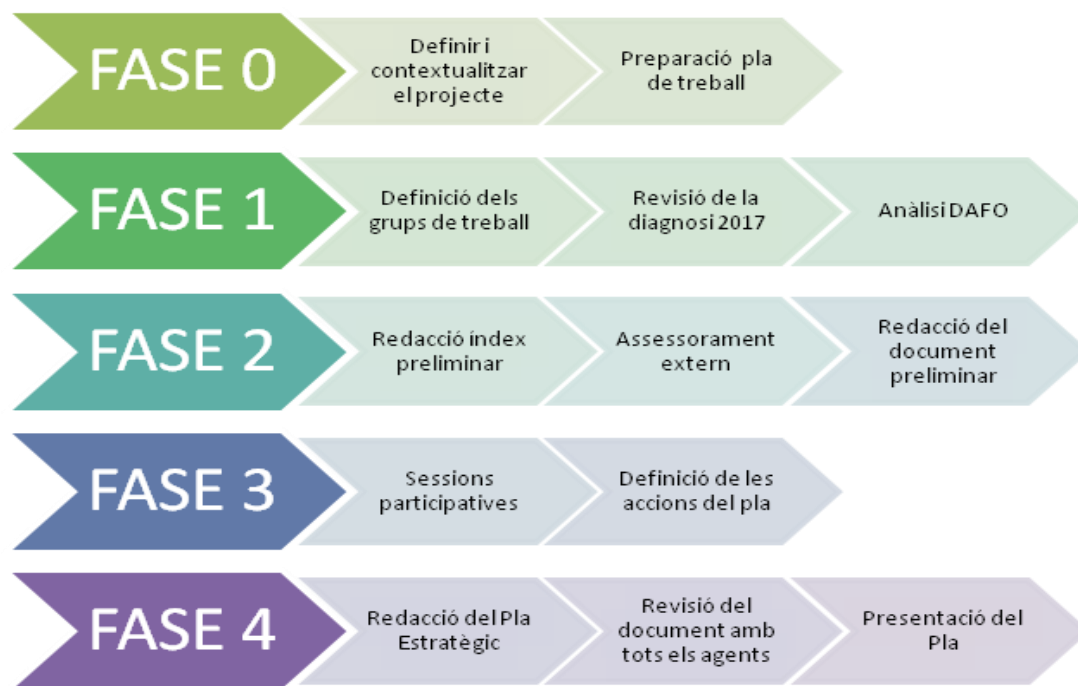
FASE 0
Definir i contextualitzar el projecte
Preparació pla de treball

FASE 1
Definició dels grups de treball
Revisió de la diagnosi 2017
Anàlisi DAFO

FASE 2
Redacció index preliminar
Assessorament extern
Redacció del document preliminar

FASE 3
Sessions participatives
Definició de les accions del pla

FASE 4
Redacció del Pla Estratègic
Revisió del document amb tots els agents
Presentació del Pla